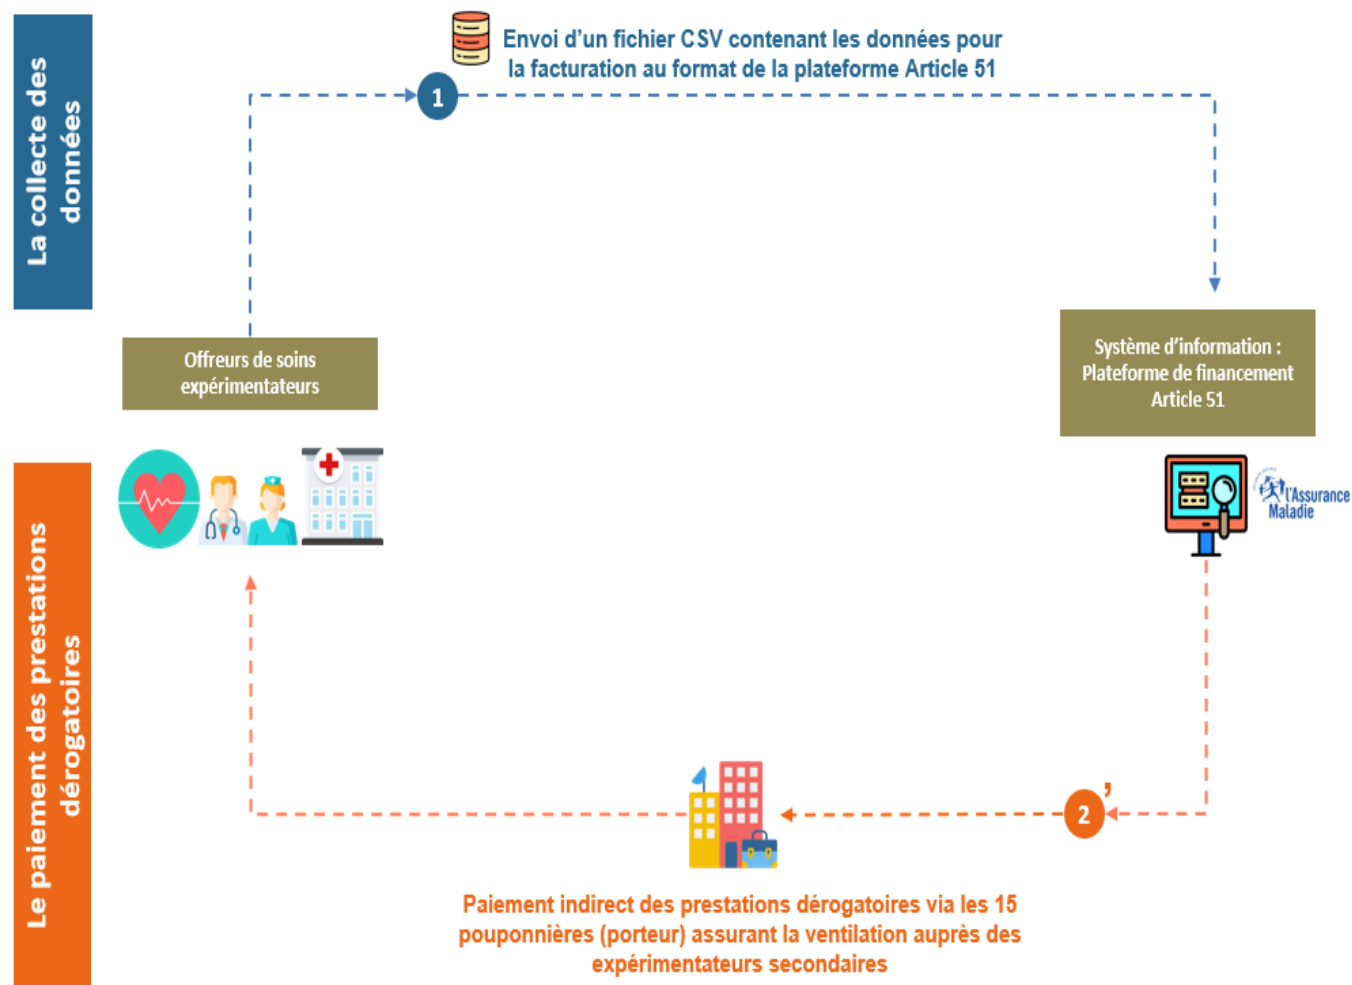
La collecte des données

Envoi d'un fichier CSV contenant les données pour la facturation au format de la plateforme Article 51

1

Offreurs de soins expérimentateurs

Système d'information : Plateforme de financement Article 51

l'Assurance Maladie

Le paiement des prestations dérogatoires

2'

Paiement indirect des prestations dérogatoires via les 15 pouponnières (porteur) assurant la ventilation auprès des expérimentateurs secondaires